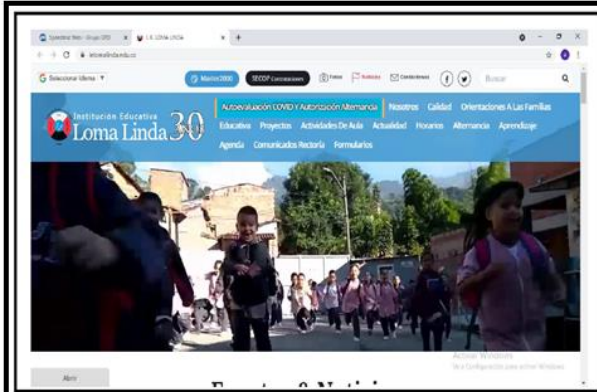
Spedition Web - Grupo 000 ×  I.E. LOMA LINDA ×  +
iеlomalinda.edu.co
Seleccionar idioma ▼
Master2000  SECOP Contrataciones  Fotos  Noticias  Contáctenos  Buscar
Institución Educativa
Loma Linda 30
Autoevaluación COVID Y Autorización Alternancia  Nosotros  Calidad  Orientaciones A Las Familias  Educativa  Proyectos  Actividades De Aula  Actualidad  Horarios  Alternancia  Aprendizaje  Agenda  Comunicados Rectoría  Formularios
Abrir
Activar Windows
Ve a Configuración para activar Windows.
Eventos & Noticias